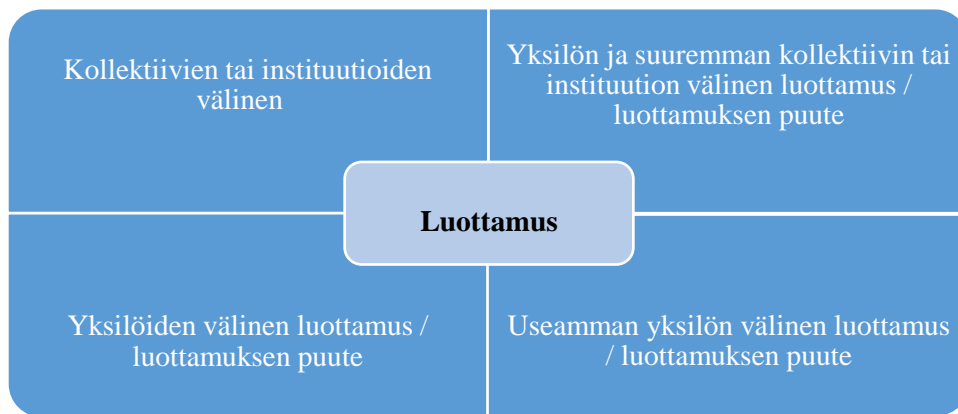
Kollektiivien tai instituutioiden välinen

Yksilön ja suuremman kollektiivin tai instituution välinen luottamus / luottamuksen puute

**Luottamus**

Yksilöiden välinen luottamus / luottamuksen puute

Useamman yksilön välinen luottamus / luottamuksen puute